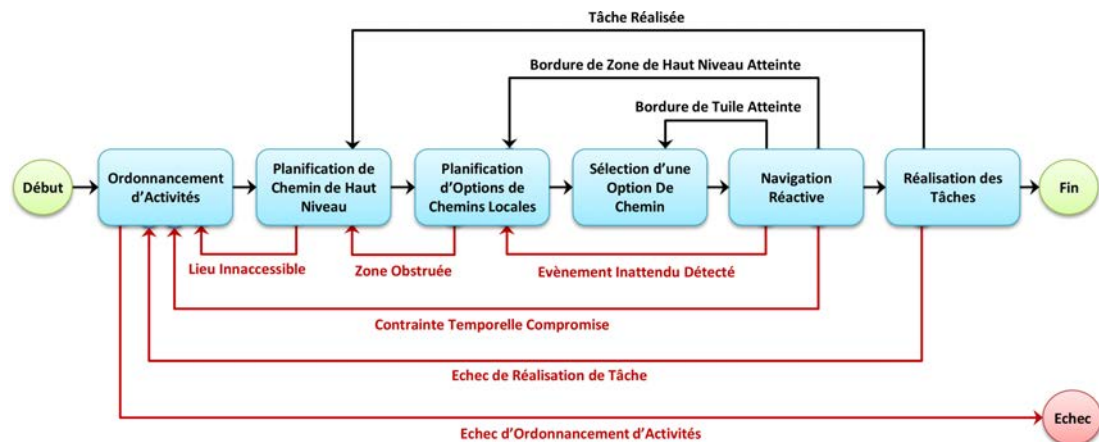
Tâche Réalisée

Bordure de Zone de Haut Niveau Atteinte

Bordure de Tuile Atteinte

Début

Ordonnancement d'Activités

Planification de Chemin de Haut Niveau

Planification d'Options de Chemins Locales

Sélection d'une Option De Chemin

Navigation Réactive

Réalisation des Tâches

Fin

Lieu Innaccessible

Zone Obstruée

Evènement Inattendu Détecté

Contrainte Temporelle Compromise

Echec de Réalisation de Tâche

Echec

Echec d'Ordonnancement d'Activités